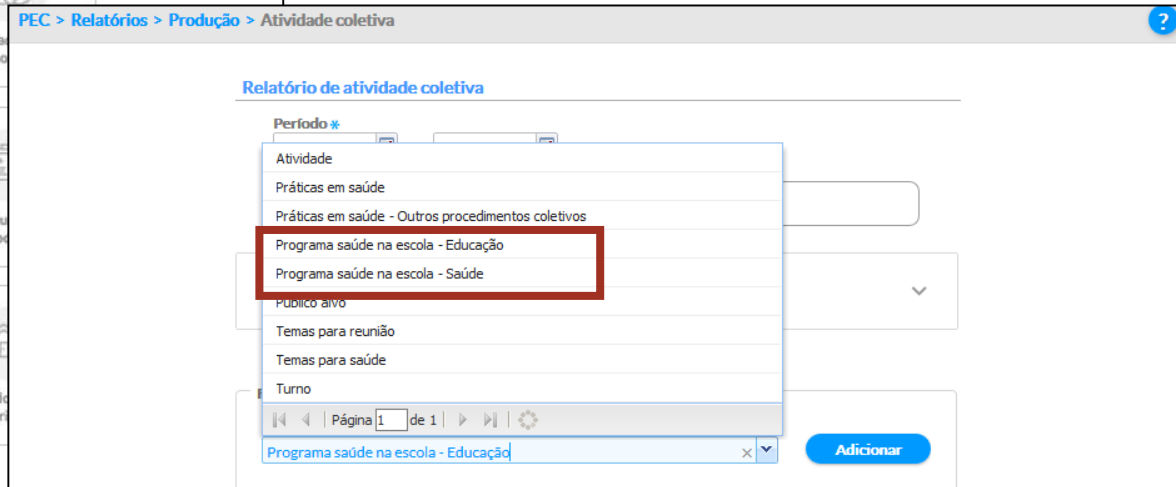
PEC > Relatórios > Produção > Atividade coletiva

?

Relatório de atividade coletiva

Período *

Atividade
Práticas em saúde
Práticas em saúde - Outros procedimentos coletivos
Programa saúde na escola - Educação
Programa saúde na escola - Saúde
Público alvo
Temas para reunião
Temas para saúde
Turno

Página 1 de 1

Programa saúde na escola - Educação

Adicionar